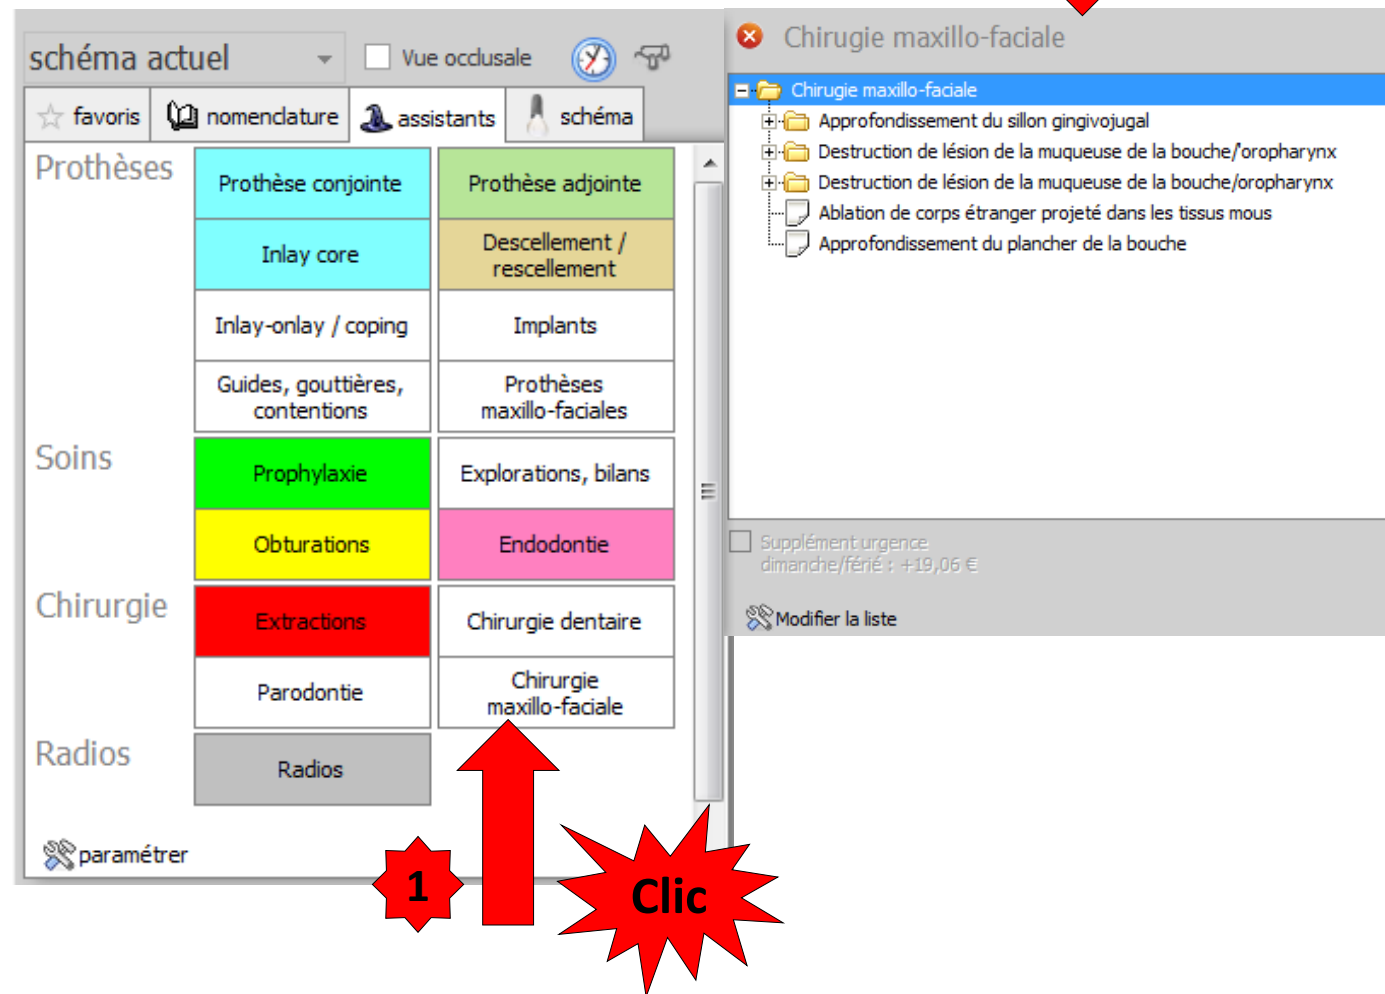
schéma actuel

Vue occlusale

favoris | nomenclature | assistants | schéma

Prothèses

| | |
|---|---|
| Prothèse conjointe | Prothèse adjointe |
| Inlay core | Descellement / rescellement |
| Inlay-onlay / coping | Implants |
| Guides, gouttières, contentions | Prothèses maxillo-faciales |

Soins

| | |
|---|---|
| Prophylaxie | Explorations, bilans |
| Obturations | Endodontie |

Chirurgie

| | |
|---|---|
| Extractions | Chirurgie dentaire |
| Parodontie | Chirurgie maxillo-faciale |

Radios

| |
|---|
| Radios |

paramétrer

1

Clic

Chirugie maxillo-faciale

Chirugie maxillo-faciale
Approfondissement du sillon gingivojugal
Destruction de lésion de la muqueuse de la bouche/oropharynx
Destruction de lésion de la muqueuse de la bouche/oropharynx
Ablation de corps étranger projeté dans les tissus mous
Approfondissement du plancher de la bouche

Supplément urgence dimanche/férié : +19,06 €

Modifier la liste